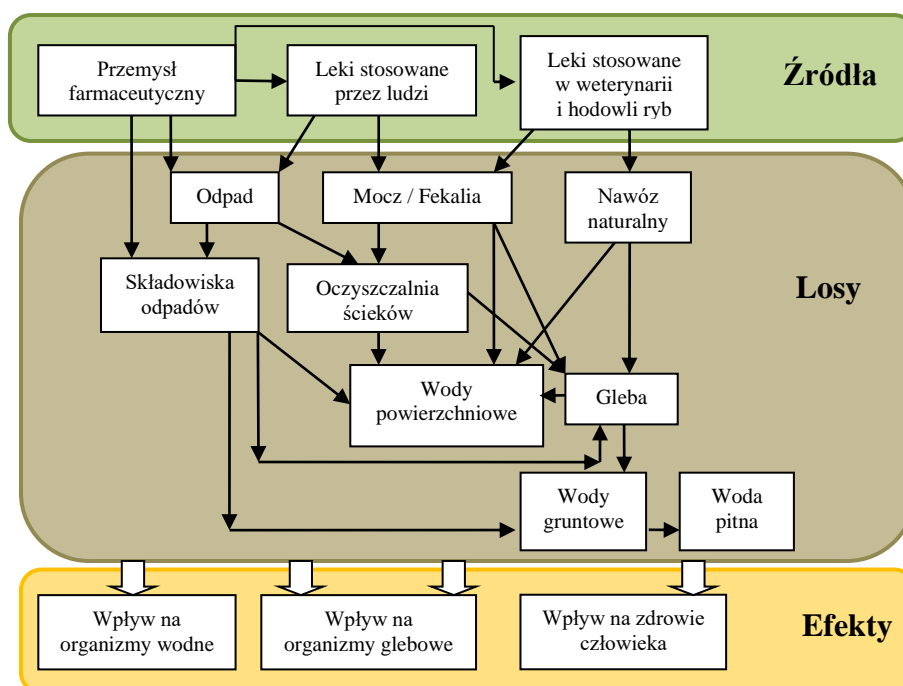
Przemysł farmaceutyczny

Leki stosowane przez ludzi

Leki stosowane w weterynarii i hodowli ryb

Źródła

Odpad

Mocz / Fekalia

Nawóz naturalny

Składowiska odpadów

Oczyszczalnia ścieków

Losy

Wody powierzchniowe

Gleba

Wody gruntowe

Woda pitna

Wpływ na organizmy wodne

Wpływ na organizmy glebowe

Wpływ na zdrowie człowieka

Efekty